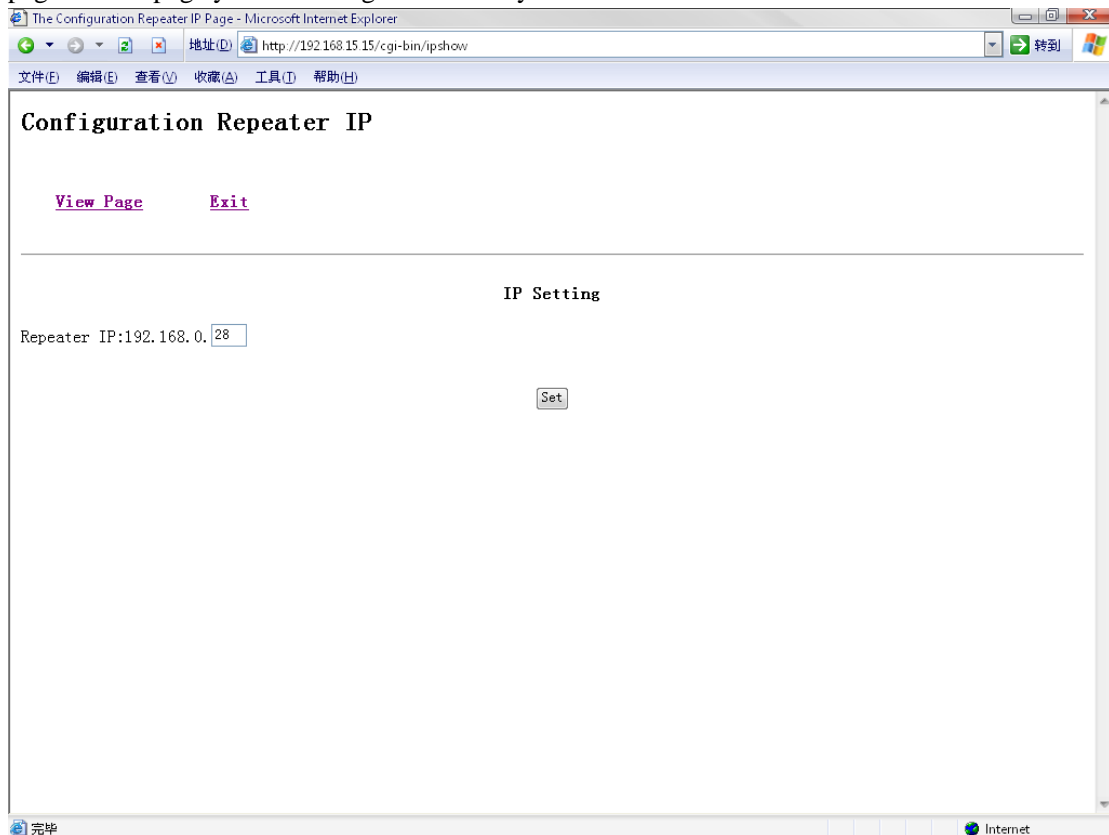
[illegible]

The Configuration Repeater IP Page - Microsoft Internet Explorer

地址(D) http://192.168.15.15/cgi-bin/ipshow 转到

文件(F) 编辑(E) 查看(V) 收藏(A) 工具(T) 帮助(H)

Configuration Repeater IP

View Page Exit

IP Setting

Repeater IP:192.168.0. 28

Set

完毕

Internet